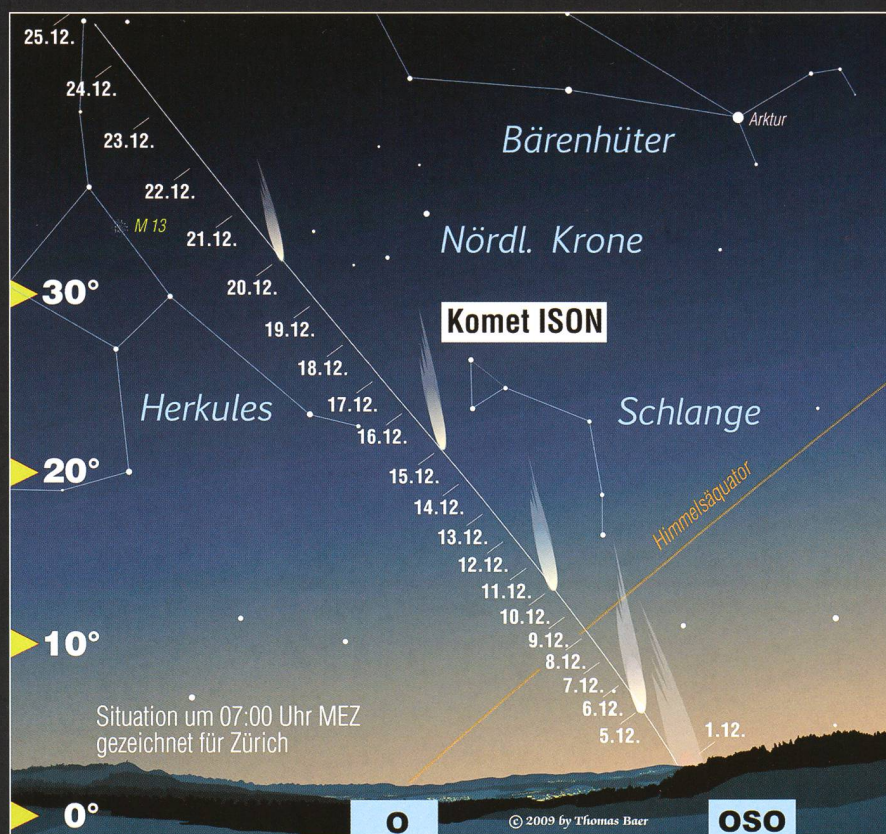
25.12.
24.12.
23.12.
22.12.
M 13
21.12.
20.12.
19.12.
18.12.
17.12.
16.12.
15.12.
14.12.
13.12.
12.12.
11.12.
10.12.
9.12.
8.12.
7.12.
6.12.
5.12.
1.12.

Arktur
Bärenhüter
Nördl. Krone
Komet ISON
Herkules
Schlange
Himmelsäquator

30°
20°
10°
0°

Situation um 07:00 Uhr MEZ gezeichnet für Zürich

O
© 2009 by Thomas Baer
OSO